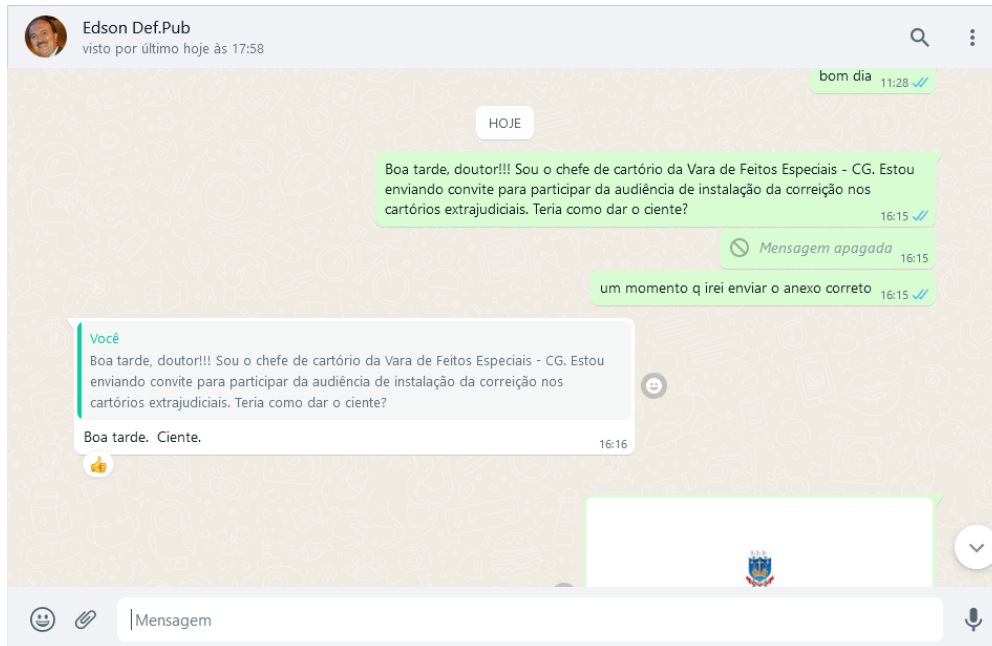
Edson Def.Pub
visto por último hoje às 17:58

bom dia 11:28

HOJE

Boa tarde, doutor!!! Sou o chefe de cartório da Vara de Feitos Especiais - CG. Estou enviando convite para participar da audiência de instalação da correição nos cartórios extrajudiciais. Teria como dar o ciente? 16:15

Mensagem apagada 16:15

um momento q irei enviar o anexo correto 16:15

Você
Boa tarde, doutor!!! Sou o chefe de cartório da Vara de Feitos Especiais - CG. Estou enviando convite para participar da audiência de instalação da correição nos cartórios extrajudiciais. Teria como dar o ciente?

Boa tarde. Ciente. 16:16

Mensagem